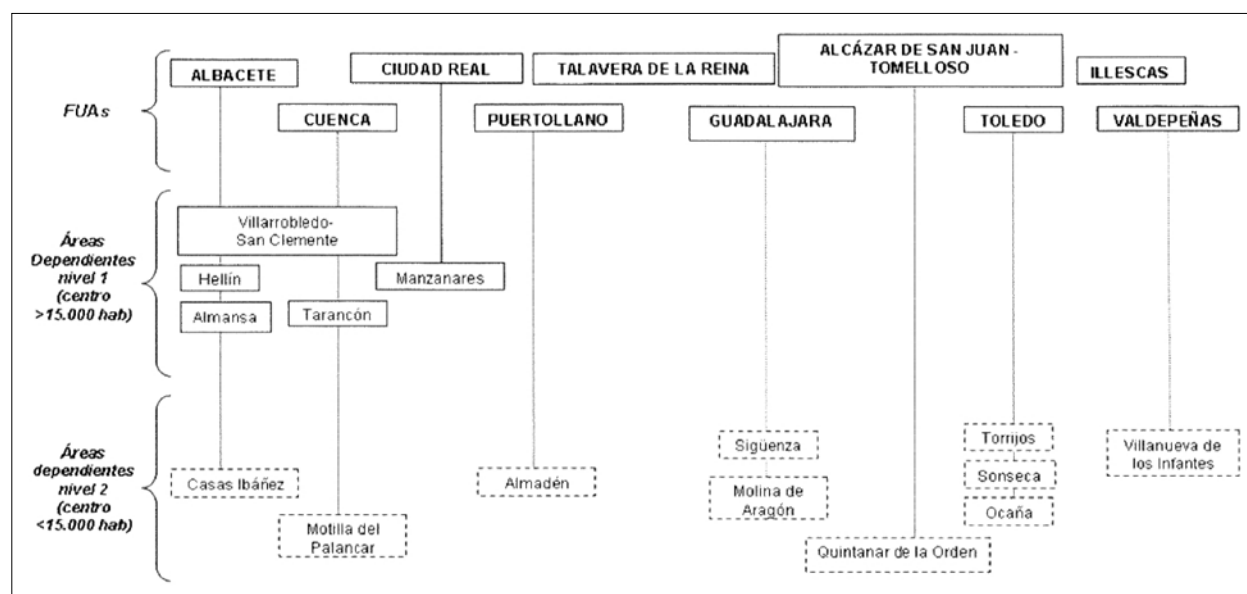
FUAs

ALBACETE

CIUDAD REAL

TALAVERA DE LA REINA

ALCÁZAR DE SAN JUAN - TOMELLOSO

ILLESCAS

CUENCA

PUERTOLLANO

GUADALAJARA

TOLEDO

VALDEPEÑAS

Áreas Dependientes nivel 1 (centro >15.000 hab)

Villarrobledo-San Clemente

Hellín

Manzanares

Almansa

Tarancón

Áreas dependientes nivel 2 (centro <15.000 hab)

Sigüenza

Torrijos

Villanueva de los Infantes

Casas Ibáñez

Almadén

Molina de Aragón

Sonseca

Ocaña

Motilla del Palancar

Quintanar de la Orden